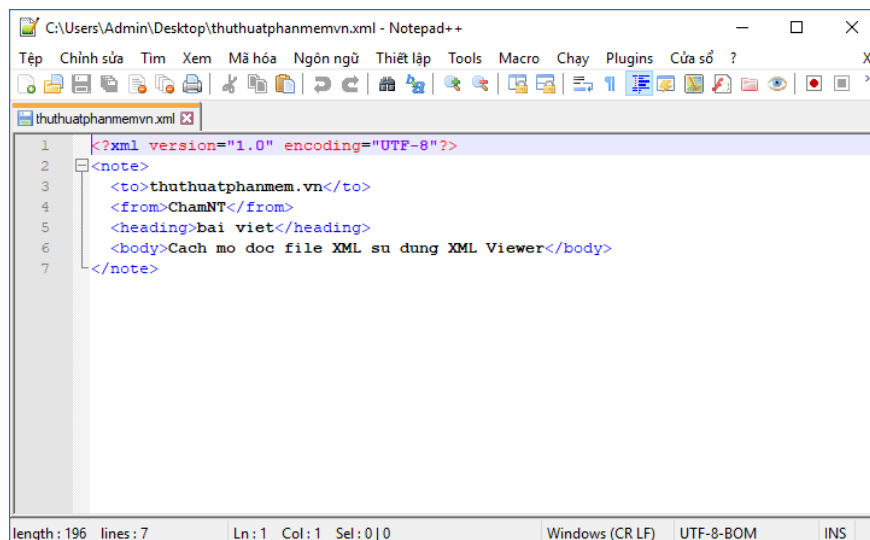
C:\Users\Admin\Desktop\thuthuatphanmemvn.xml - Notepad++

Tệp Chỉnh sửa Tìm Xem Mã hóa Ngôn ngữ Thiết lập Tools Macro Chạy Plugins Cửa sổ ? X

thuthuatphanmemvn.xml

1 <?xml version="1.0" encoding="UTF-8"?>
2 <note>
3 <to>thuthuatphanmem.vn</to>
4 <from>ChamNT</from>
5 <heading>bai viet</heading>
6 <body>Cach mo doc file XML su dung XML Viewer</body>
7 </note>

length : 196 lines : 7 Ln : 1 Col : 1 Sel : 0 | 0 Windows (CR LF) UTF-8-BOM INS